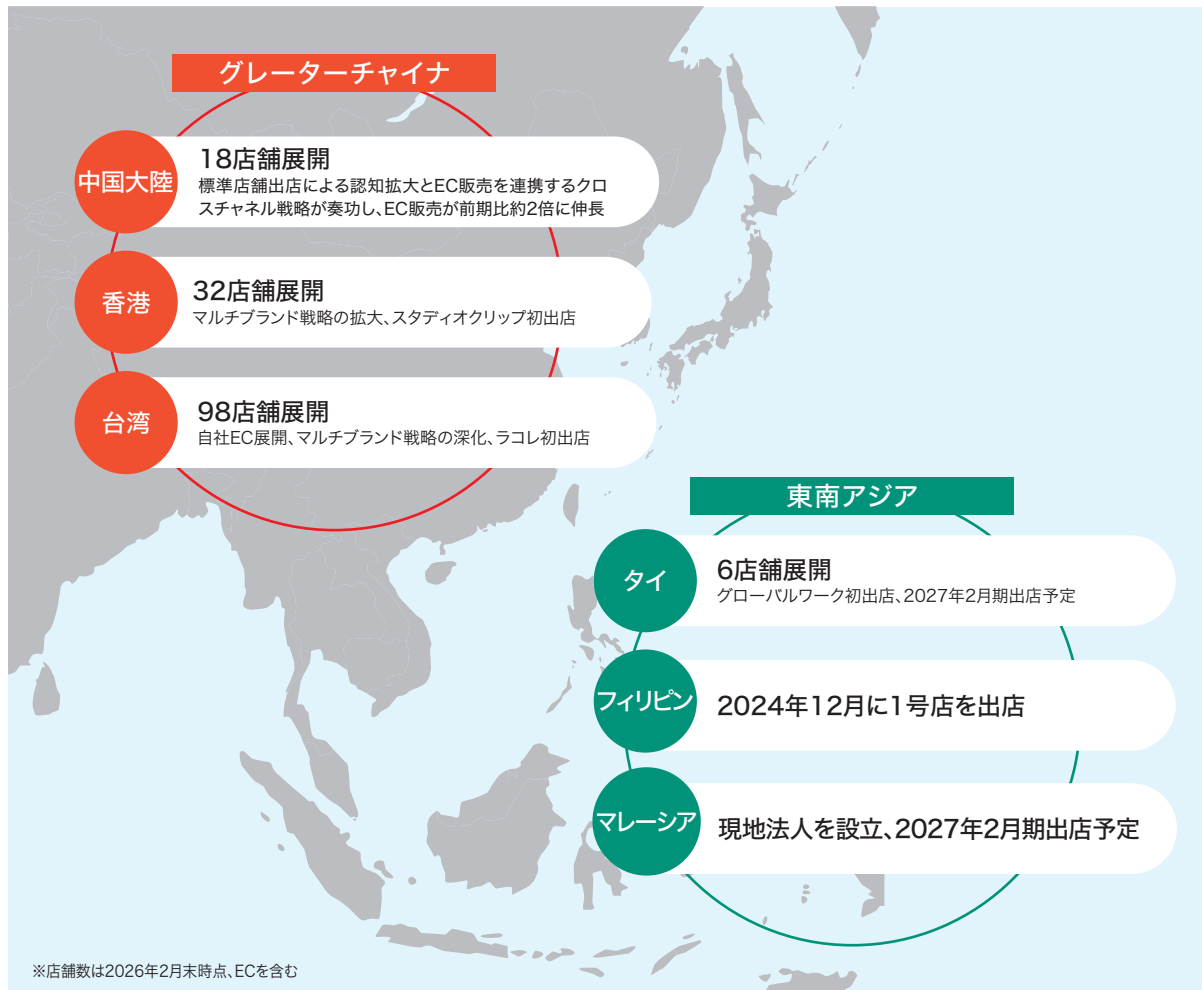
グレーターチャイナ

中国大陸
18店舗展開
標準店舗出店による認知拡大とEC販売を連携するクロスチャネル戦略が奏功し、EC販売が前期比約2倍に伸長

香港
32店舗展開
マルチブランド戦略の拡大、スタディオクリップ初出店

台湾
98店舗展開
自社EC展開、マルチブランド戦略の深化、ラコレ初出店

東南アジア

タイ
6店舗展開
グローバルワーク初出店、2027年2月期出店予定

フィリピン
2024年12月に1号店を出店

マレーシア
現地法人を設立、2027年2月期出店予定

※店舗数は2026年2月末時点、ECを含む